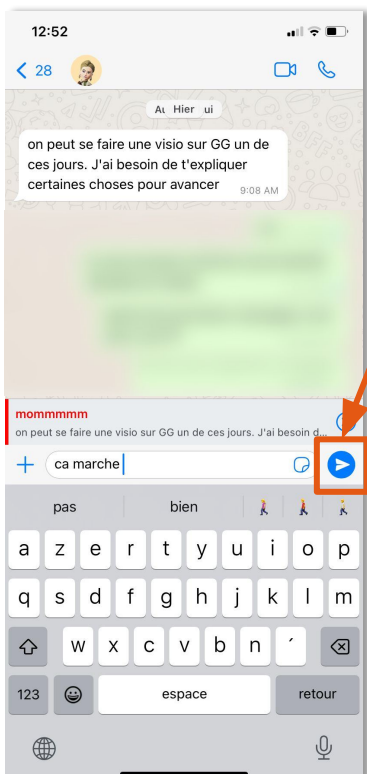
12:52

28

Au Hier ui

on peut se faire une visio sur GG un de ces jours. J'ai besoin de t'expliquer certaines choses pour avancer 9:08 AM

mommmmm
on peut se faire une visio sur GG un de ces jours. J'ai besoin d

ca marche

pas bien

a z e r t y u i o p
q s d f g h j k l m
w x c v b n ´
123 espace retour